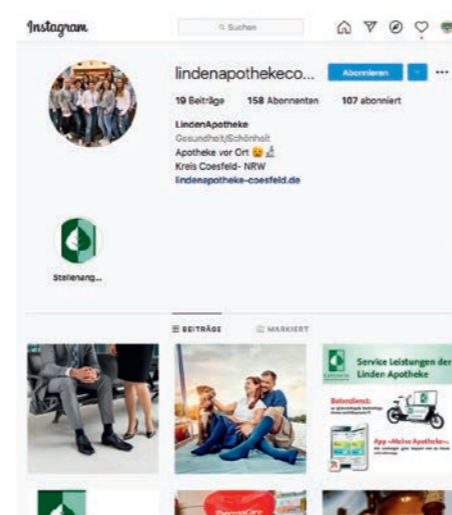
Instagram

Suchen

lindenapothekeco...

Abonnieren

19 Beiträge 158 Abonnenten 107 abonniert

LindenApotheke
Gesundheit/Schönheit
Apotheke vor Ort 😉
Kreis Coesfeld- NRW
lindenapotheke-coesfeld.de

Stellenang...

BEITRÄGE MARKIERT

Service Leistungen der Linden Apotheke

Botendienst:

App »Meine Apotheke«

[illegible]